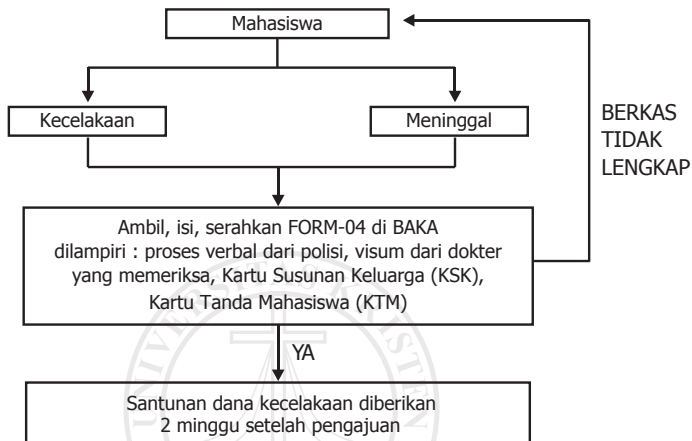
Mahasiswa

Kecelakaan

Meninggal

BERKAS TIDAK LENGKAP

Ambil, isi, serahkan FORM-04 di BAKA dilampiri : proses verbal dari polisi, visum dari dokter yang memeriksa, Kartu Susunan Keluarga (KSK), Kartu Tanda Mahasiswa (KTM)

YA

Santunan dana kecelakaan diberikan 2 minggu setelah pengajuan